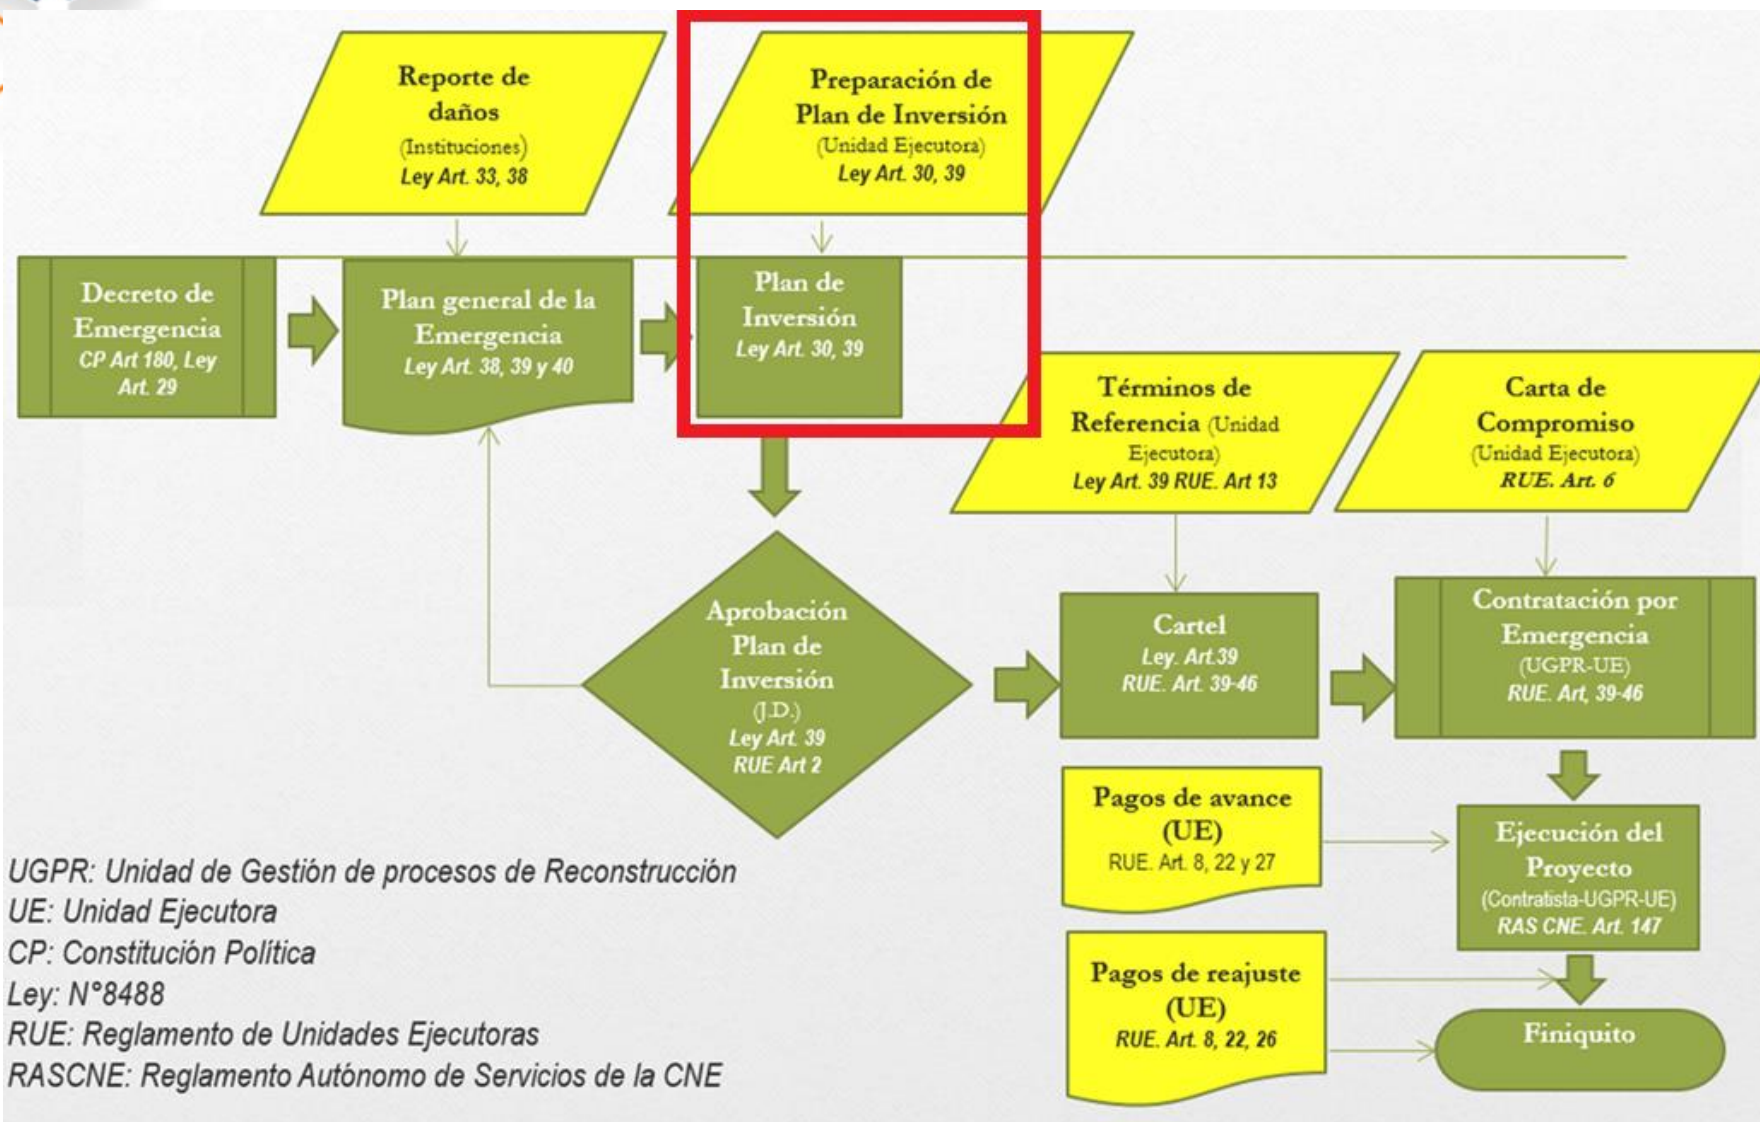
Reporte de daños
(Instituciones)
Ley Art. 33, 38

Preparación de Plan de Inversión
(Unidad Ejecutora)
Ley Art. 30, 39

Decreto de Emergencia
CP Art 180, Ley Art. 29

Plan general de la Emergencia
Ley Art. 38, 39 y 40

Plan de Inversión
Ley Art. 30, 39

Términos de Referencia (Unidad Ejecutora)
Ley Art. 39 RUE. Art 13

Carta de Compromiso
(Unidad Ejecutora)
RUE. Art. 6

Aprobación Plan de Inversión
(J.D.)
Ley Art. 39
RUE Art 2

Cartel
Ley. Art.39
RUE. Art. 39-46

Contratación por Emergencia
(UGPR-UE)
RUE. Art, 39-46

Pagos de avance
(UE)
RUE. Art. 8, 22 y 27

Ejecución del Proyecto
(Contratista-UGPR-UE)
RAS CNE. Art. 147

Pagos de reajuste
(UE)
RUE. Art. 8, 22, 26

Finiquito

UGPR: Unidad de Gestión de procesos de Reconstrucción
UE: Unidad Ejecutora
CP: Constitución Política
Ley: N°8488
RUE: Reglamento de Unidades Ejecutoras
RASCNE: Reglamento Autónomo de Servicios de la CNE